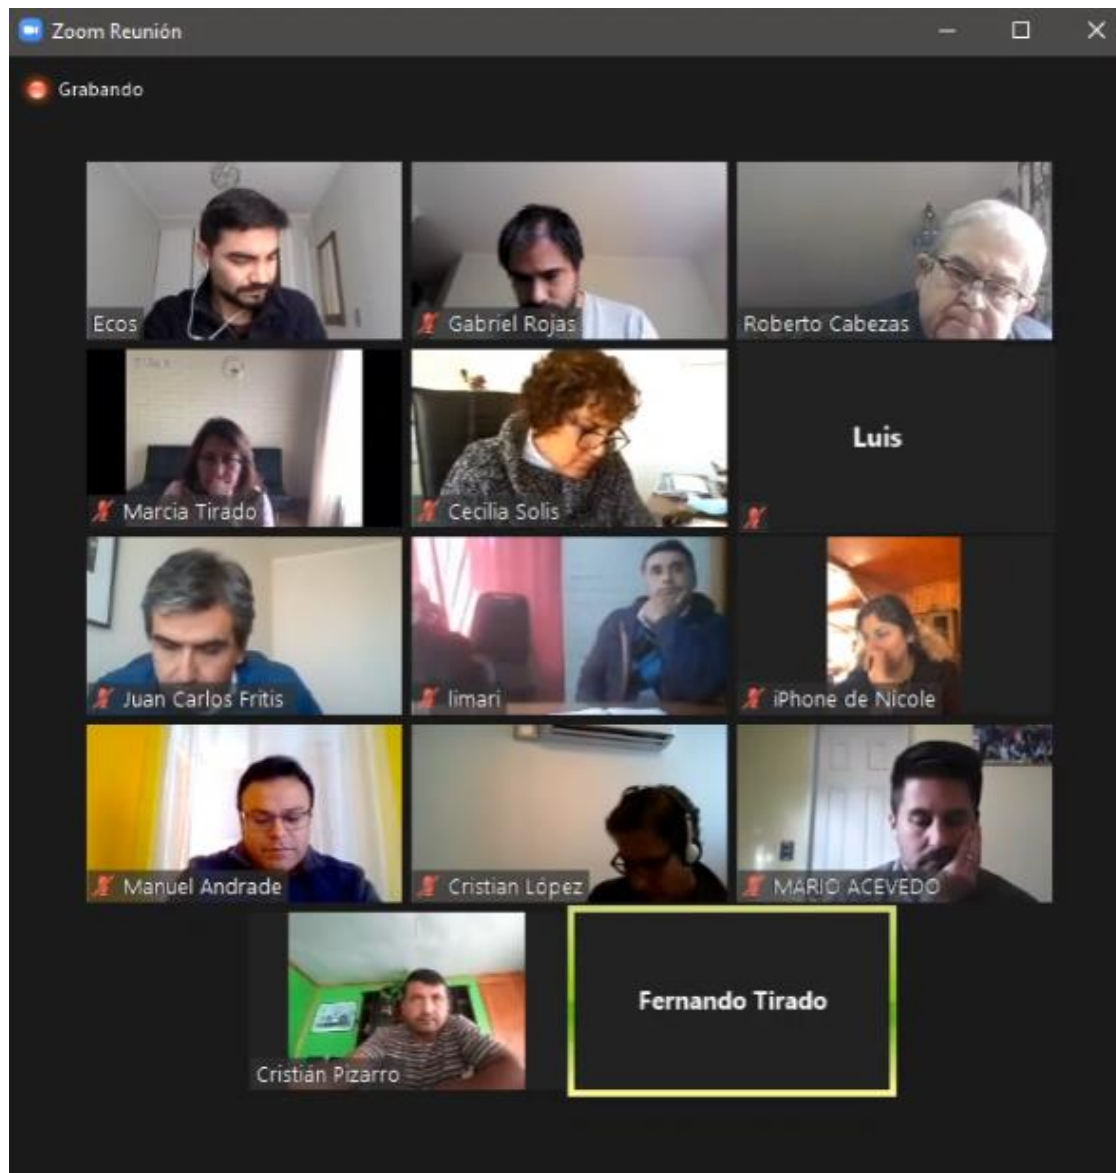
Zoom Reunión

Grabando

Ecos

Gabriel Rojas

Roberto Cabezas

Marcia Tirado

Cecilia Solis

Luis

Juan Carlos Fritis

Iimari

iPhone de Nicole

Manuel Andrade

Cristian López

MARIO ACEVEDO

Cristian Pizarro

Fernando Tirado